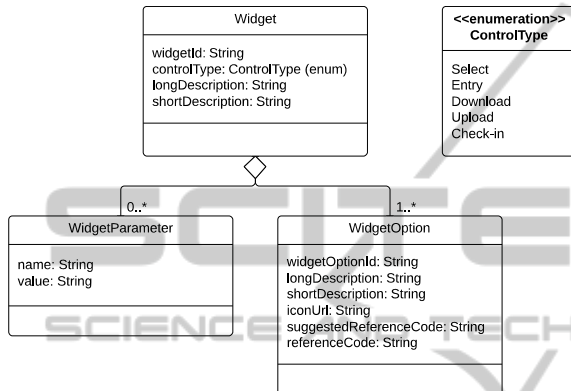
Widget

widgetId: String
controlType: ControlType (enum)
longDescription: String
shortDescription: String

<<enumeration>>
ControlType

Select
Entry
Download
Upload
Check-in

0..*

1..*

WidgetParameter

name: String
value: String

WidgetOption

widgetOptionId: String
longDescription: String
shortDescription: String
iconUrl: String
suggestedReferenceCode: String
referenceCode: String